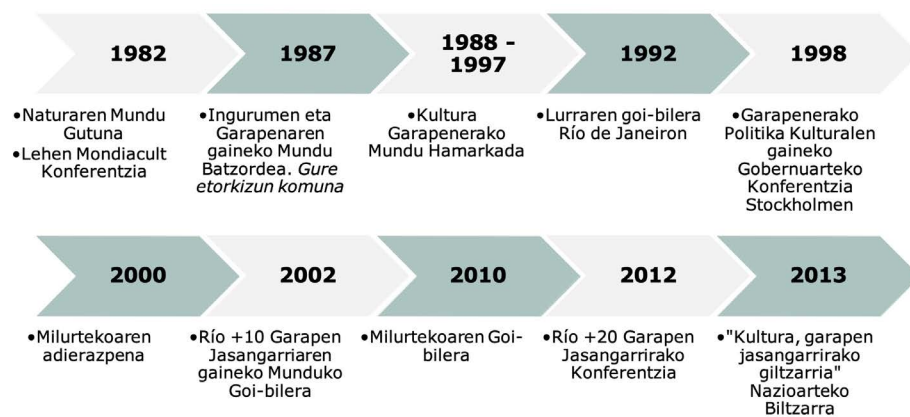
1982

•Naturaren Mundu Gutuna
•Lehen Mondiacult Konferentzia

1987

•Ingurumen eta Garapenaren gaineko Mundu Batzordea. *Gure etorkizun komuna*

1988 - 1997

•Kultura Garapenerako Mundu Hamarkada

1992

•Lurraren goi-bilera Río de Janeiron

1998

•Garapenerako Politika Kulturalen gaineko Gobernuarteko Konferentzia Stockholmen

2000

•Milurtekoaren adierazpena

2002

•Río +10 Garapen Jasangarriaren gaineko Munduko Goi-bilera

2010

•Milurtekoaren Goi-bilera

2012

•Río +20 Garapen Jasangarrirako Konferentzia

2013

•"Kultura, garapen jasangarrirako giltzarria" Nazioarteko Biltzarra